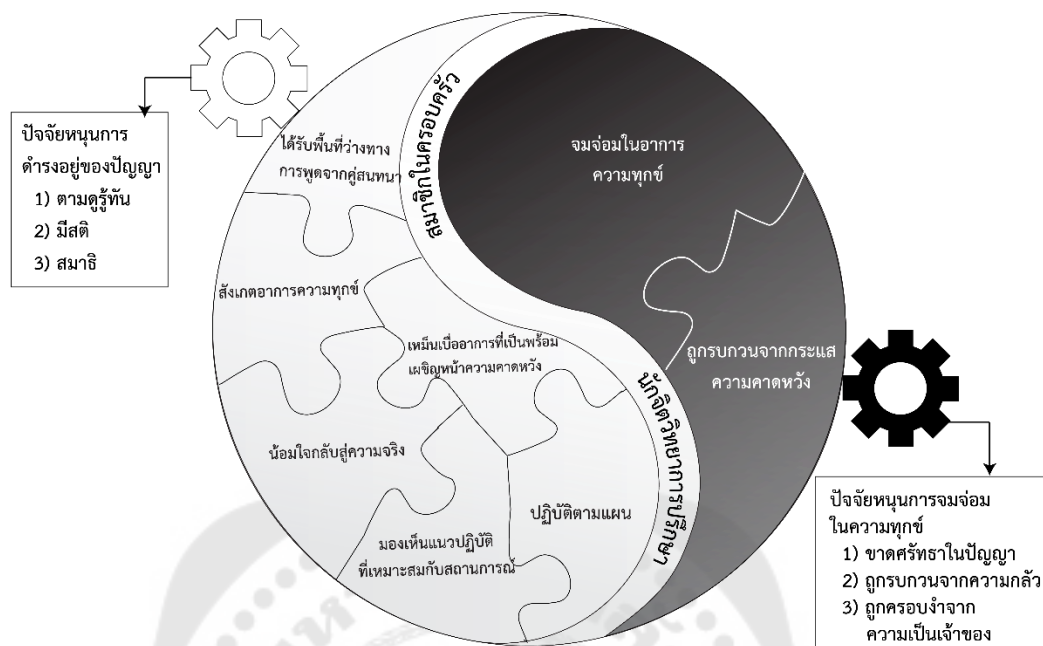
ปัจจัยหนุนการดำรงอยู่ของปัญญา
1) ตามดูรู้ทัน
2) มีสติ
3) สมาธิ

สมาชิกในครอบครัว

ได้รับพื้นที่ว่างทางการพูดจากคู่สนทนา

จมจ่อมในอาการความทุกข์

สังเกตอาการความทุกข์

เหนื่อยเบื่ออาการที่เป็นพร้อมเผชิญหน้าความคาดหวัง

ถูกรบกวนจากกระแสความคาดหวัง

นักจิตวิทยาการปรึกษา

น้อมใจกลับสู่ความจริง

ปฏิบัติตามแผน

มองเห็นแนวปฏิบัติที่เหมาะสมกับสถานการณ์

ปัจจัยหนุนการจมจ่อมในความทุกข์
1) ขาดศรัทธาในปัญญา
2) ถูกรบกวนจากความกลัว
3) ถูกครอบงำจากความเป็นเจ้าของ